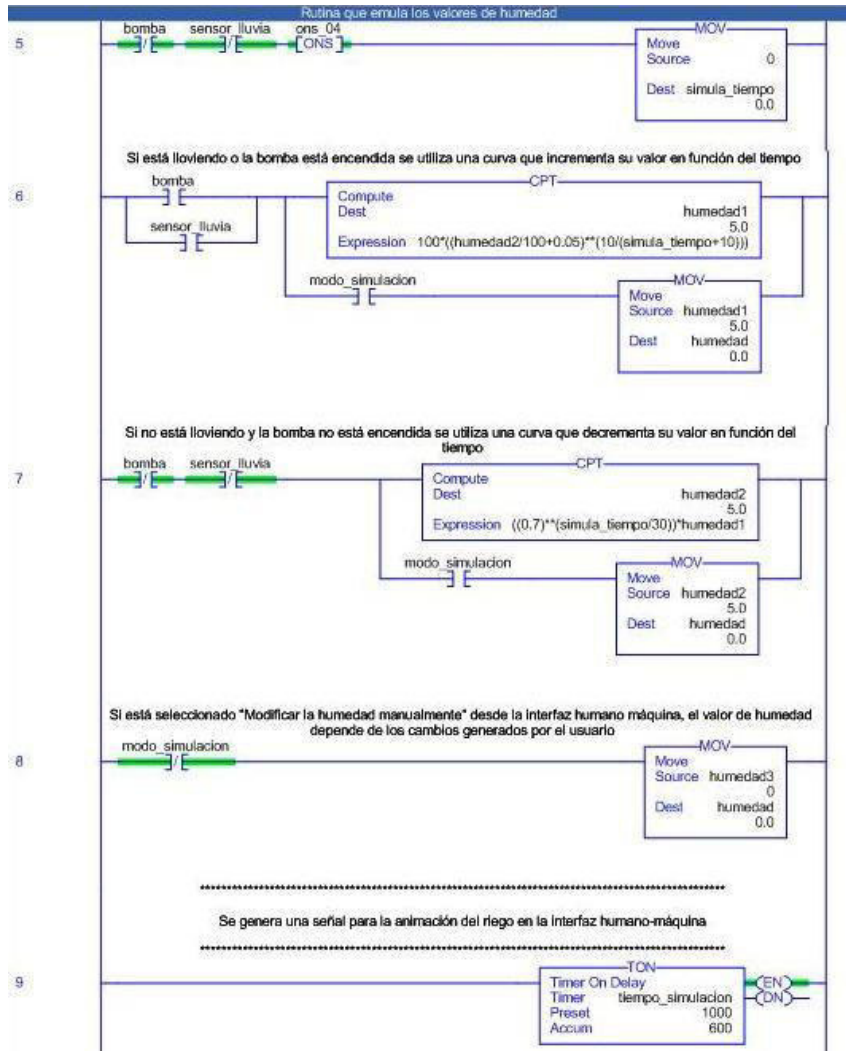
Rutina que emula los valores de humedad

5

bomba sensor_lluvia ons_04

ONS

MOV
Move
Source 0

Dest simula_tiempo
0.0

Si está lloviendo o la bomba está encendida se utiliza una curva que incrementa su valor en función del tiempo

6

bomba

sensor_lluvia

CPT
Compute
Dest humedad1
5.0
Expression 100*((humedad2/100+0.05)**(10/(simula_tiempo+10)))

modo_simulacion

MOV
Move
Source humedad1
5.0
Dest humedad
0.0

Si no está lloviendo y la bomba no está encendida se utiliza una curva que decrementa su valor en función del tiempo

7

bomba sensor_lluvia

CPT
Compute
Dest humedad2
5.0
Expression ((0.7)**(simula_tiempo/30))*humedad1

modo_simulacion

MOV
Move
Source humedad2
5.0
Dest humedad
0.0

Si está seleccionado "Modificar la humedad manualmente" desde la interfaz humano máquina, el valor de humedad depende de los cambios generados por el usuario

8

modo_simulacion

MOV
Move
Source humedad3
0
Dest humedad
0.0

************************************************************************************************

Se genera una señal para la animación del riego en la interfaz humano-máquina

************************************************************************************************

9

TON
Timer On Delay
Timer tiempo_simulacion
Preset 1000
Accum 600

EN
DN